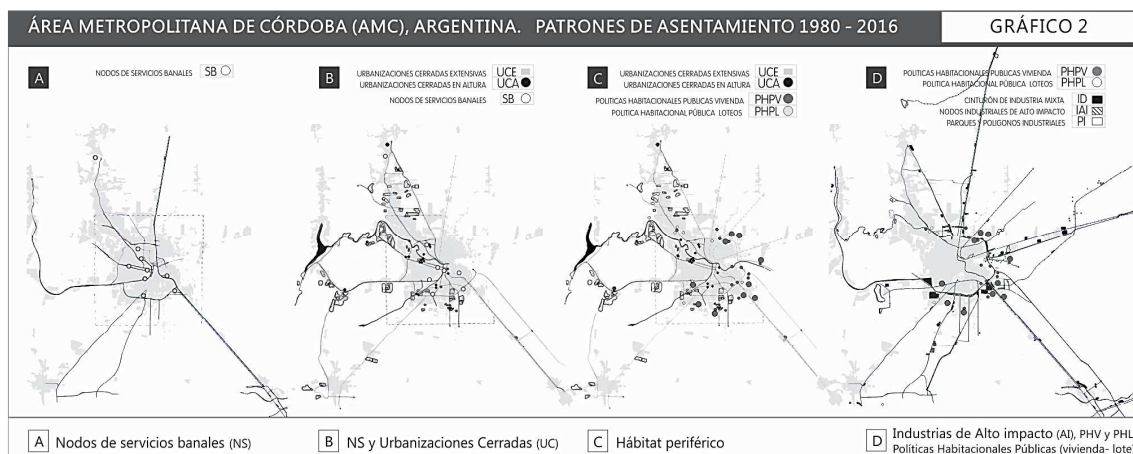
ÁREA METROPOLITANA DE CÓRDOBA (AMC), ARGENTINA. PATRONES DE ASENTAMIENTO 1980 - 2016

GRÁFICO 2

A

NODOS DE SERVICIOS BANALES SB

B

URBANIZACIONES CERRADAS EXTENSIVAS UCE
URBANIZACIONES CERRADAS EN ALTURA UCA
NODOS DE SERVICIOS BANALES SB

C

URBANIZACIONES CERRADAS EXTENSIVAS UCE
URBANIZACIONES CERRADAS EN ALTURA UCA
POLITICAS HABITACIONALES PUBLICAS VIVIENDA PHPV
POLITICA HABITACIONAL PÚBLICA LOTEOS PHPL

D

POLITICAS HABITACIONALES PUBLICAS VIVIENDA PHPV
POLITICA HABITACIONAL PÚBLICA LOTEOS PHPL
CINTURÓN DE INDUSTRIA MIXTA ID
NODOS INDUSTRIALES DE ALTO IMPACTO IAI
PARQUES Y POLIGONOS INDUSTRIALES PI

A Nodos de servicios banales (NS)

B NS y Urbanizaciones Cerradas (UC)

C Hábitat periférico

D Industrias de Alto impacto (AI), PHV y PHL
Políticas Habitacionales Públicas (vivienda- lote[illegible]